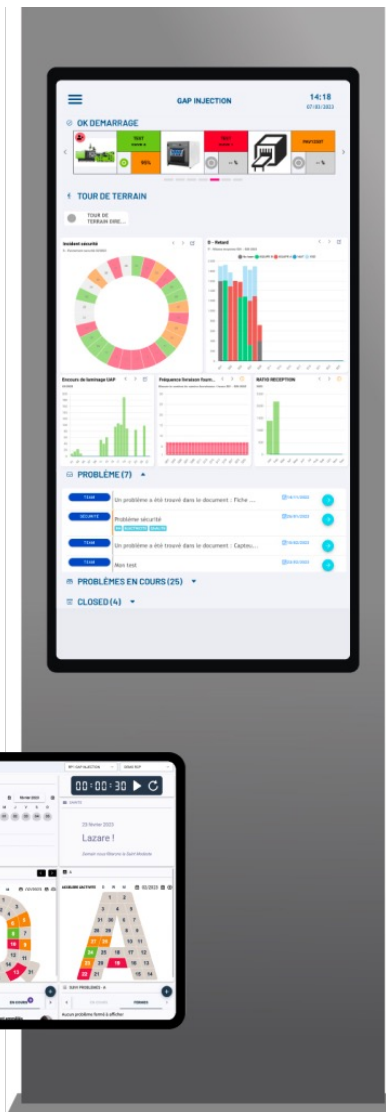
GAP INJECTION
14:18
07/01/2023

OK DEMARRAGE

TEST
95%
TEST
PAUTUDIT

TOUR DE TERRAIN

TOUR DE TERRAIN DIRE...

Incident sécurité

D - Retard

Encours de laminage GAP

Fréquence livraison fourn...

RATIO RECEPTION

PROBLÈME (7)

TEAM
Un problème a été trouvé dans le document : Fiche ...

SECURITE
Problème sécurité

TEAM
Un problème a été trouvé dans le document : Capteu...

TEAM
Mon test

PROBLÈMES EN COURS (25)

CLOSED (4)

00:00:30

20 février 2023

Lazare !

ACCIDENT ACTIVITE

SUIVI PROBLEMES

Aucun problème fermé à afficher